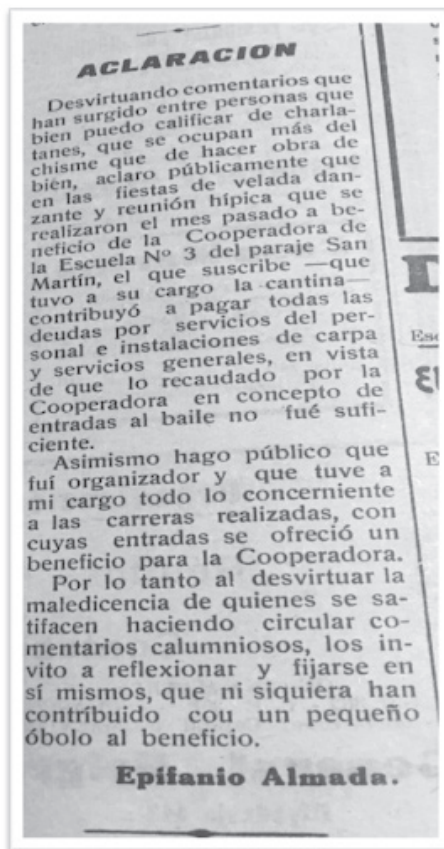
ACLARACION

Desvirtuando comentarios que han surgido entre personas que bien puedo calificar de charlatanes, que se ocupan más del chisme que de hacer obra de bien, aclaro públicamente que en las fiestas de velada danzante y reunión hípica que se realizaron el mes pasado a beneficio de la Cooperadora de la Escuela Nº 3 del paraje San Martín, el que suscribe —que tuvo a su cargo la cantina— contribuyó a pagar todas las deudas por servicios del personal e instalaciones de carpa y servicios generales, en vista de que lo recaudado por la Cooperadora en concepto de entradas al baile no fué suficiente.

Asimismo hago público que fuí organizador y que tuve a mi cargo todo lo concerniente a las carreras realizadas, con cuyas entradas se ofreció un beneficio para la Cooperadora.

Por lo tanto al desvirtuar la maledicencia de quienes se satifacen haciendo circular comentarios calumniosos, los invito a reflexionar y fijarse en sí mismos, que ni siquiera han contríbuido cou un pequeño óbolo al beneficio.

Epifanio Almada.

Es

El

E